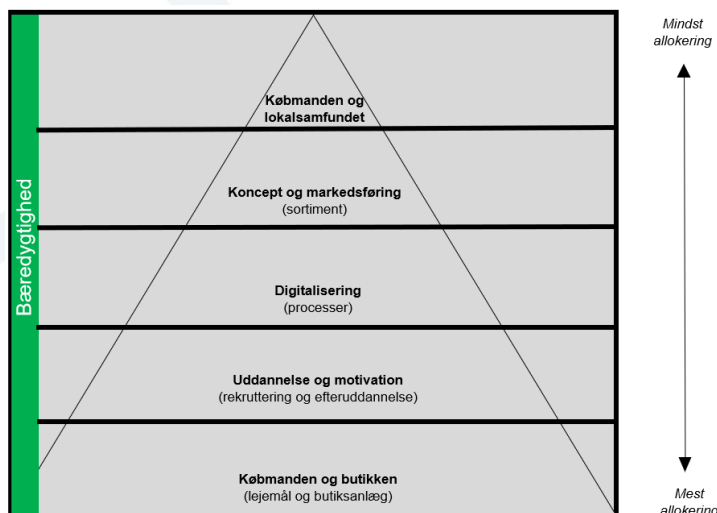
Mindst allokering

Bæredygtighed

Købmanden og lokalsamfundet

Koncept og markedsføring
(sortiment)

Digitalisering
(processer)

Uddannelse og motivation
(rekruttering og efteruddannelse)

Købmanden og butikken
(lejemål og butiksanlæg)

Mest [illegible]